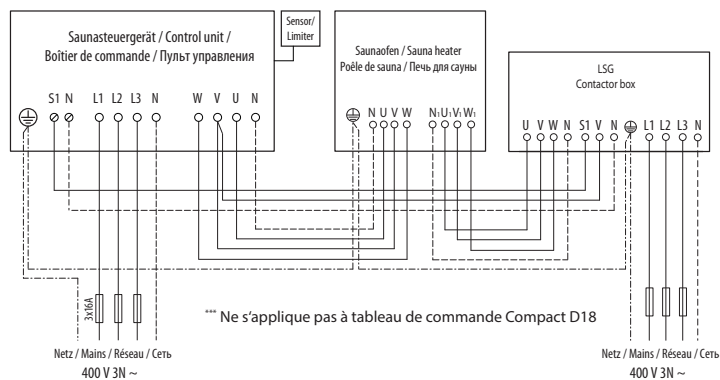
Saunasteuergerät / Control unit / Boîtier de commande / Пульт управления

Sensor/ Limiter

S1 N L1 L2 L3 N W V U N

Saunaofen / Sauna heater Poêle de sauna / Печь для сауны

N U V W N₁ U₁ V₁ W₁

LSG Contactor box

U V W N S1 V N L1 L2 L3 N

3x16A

*** Ne s'applique pas à tableau de commande Compact D18

Netz / Mains / Réseau / Сеть
400 V 3N ~

Netz / Mains / Réseau / Сеть
400 V 3N ~